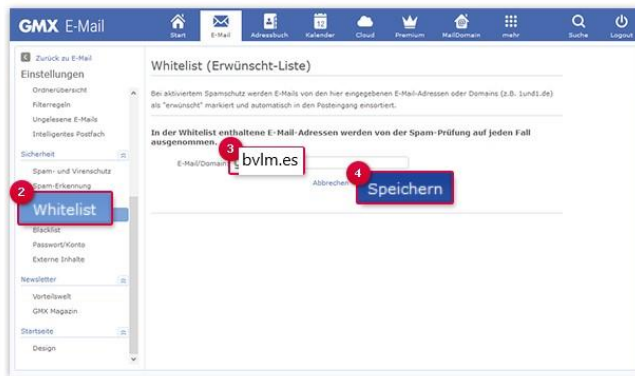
GMX E-Mail

Start
E-Mail
Adressbuch
Kalender
Cloud
Premium
MailDomain
mehr
Suche
Logout

Zurück zu E-Mail
Einstellungen
Ordnerübersicht
Filterregeln
Ungelesene E-Mails
Intelligentes Postfach

Sicherheit
Spam- und Virenschutz
Spam-Erkennung
2
Whitelist
Blacklist
Passwort/Konto
Externe Inhalte

Newsletter
Vorteilswelt
GMX Magazin

Startseite
Design

Whitelist (Erwünscht-Liste)

Bei aktiviertem Spamschutz werden E-Mails von den hier eingegebenen E-Mail-Adressen oder Domains (z.B. 1und1.de) als "erwünscht" markiert und automatisch in den Posteingang einsortiert.

In der Whitelist enthaltene E-Mail-Adressen werden von der Spam-Prüfung auf jeden Fall ausgenommen.

E-Mail/Domain
3
bvlm.es
Abbrechen
4
Speichern